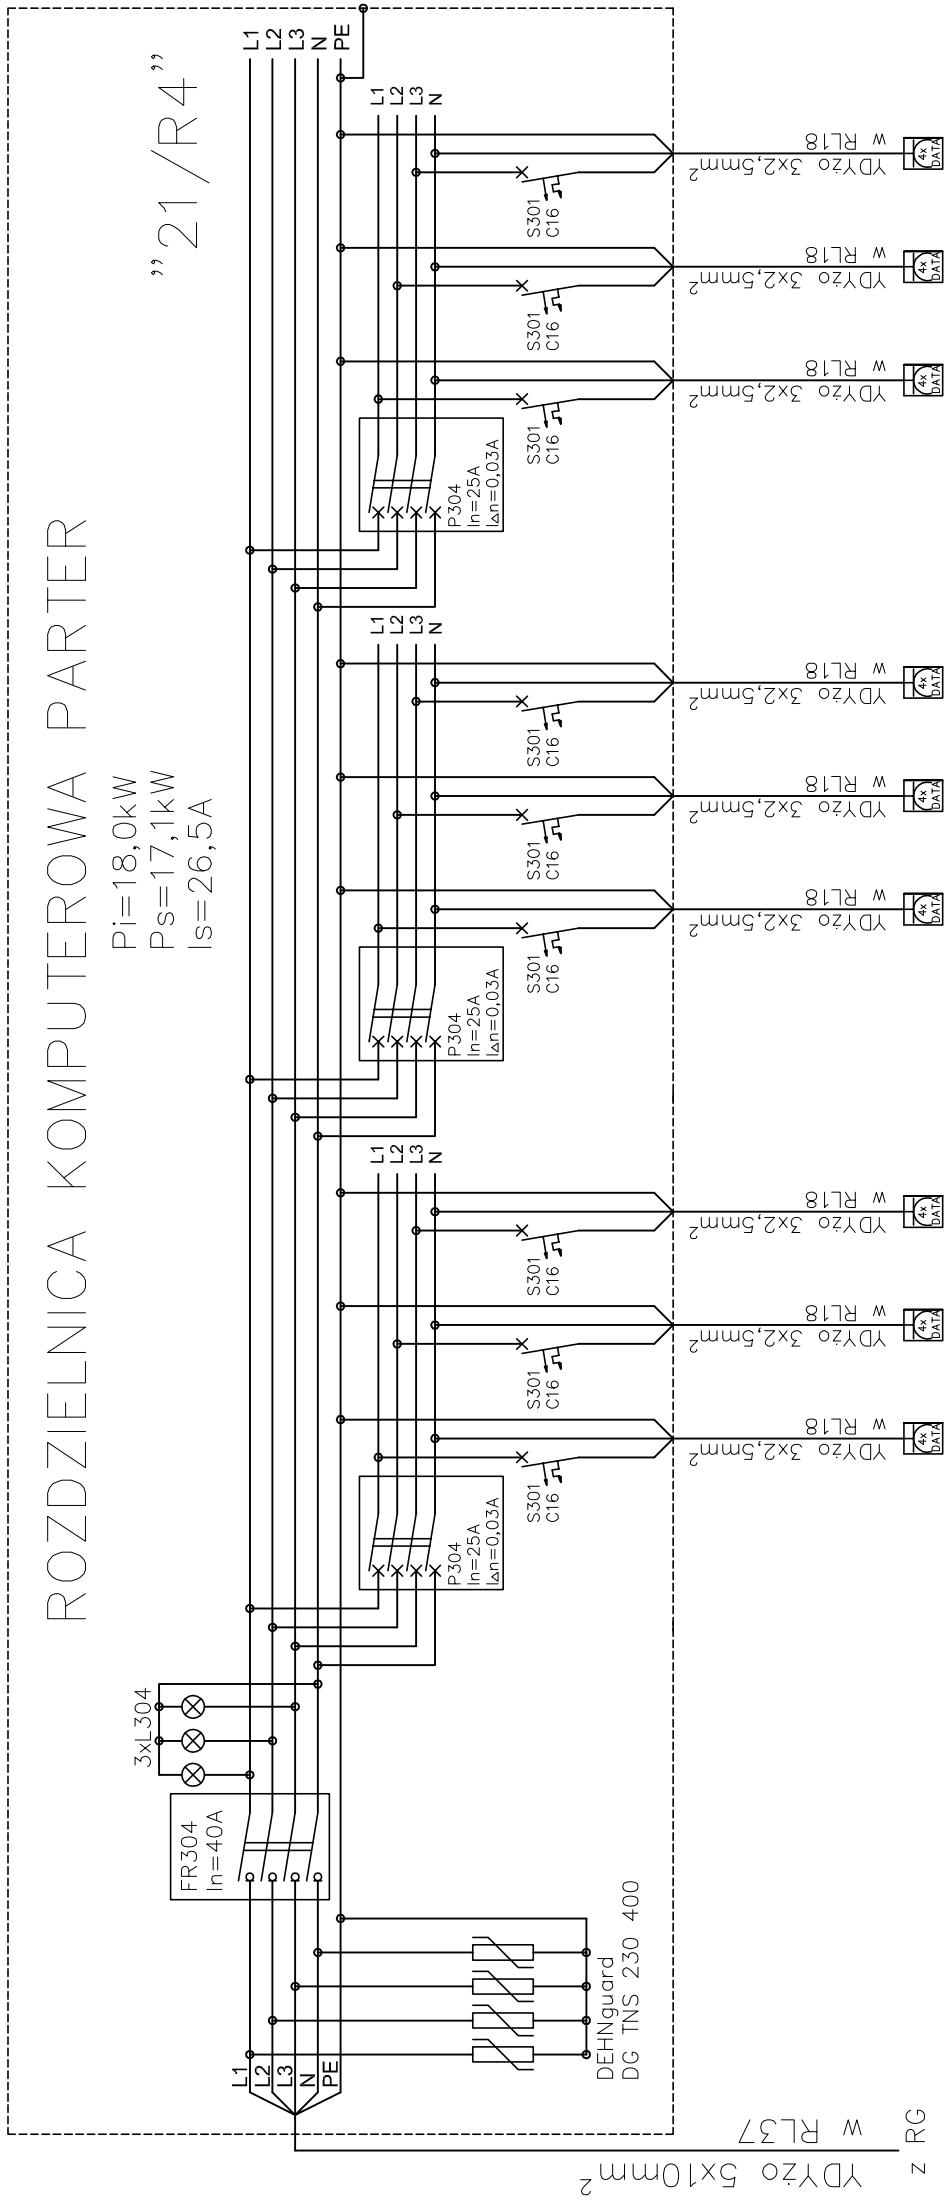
ROZDZIELNICA KOMPUTEROWA PARTER

"21/R4"

Pi=18,0kW
Ps=17,1kW
Is=26,5A

L1
L2
L3
N
PE

L1
L2
L3
N

S301
C16

YDYżo 3x2,5mm$^2$
w RL18

4x DATA

S301
C16

YDYżo 3x2,5mm$^2$
w RL18

4x DATA

S301
C16

YDYżo 3x2,5mm$^2$
w RL18

4x DATA

P304
In=25A
I∆n=0,03A

L1
L2
L3
N

S301
C16

YDYżo 3x2,5mm$^2$
w RL18

4x DATA

S301
C16

YDYżo 3x2,5mm$^2$
w RL18

4x DATA

S301
C16

YDYżo 3x2,5mm$^2$
w RL18

4x DATA

P304
In=25A
I∆n=0,03A

L1
L2
L3
N

S301
C16

YDYżo 3x2,5mm$^2$
w RL18

4x DATA

S301
C16

YDYżo 3x2,5mm$^2$
w RL18

4x DATA

S301
C16

YDYżo 3x2,5mm$^2$
w RL18

4x DATA

P304
In=25A
I∆n=0,03A

3xL304

FR304
In=40A

DEHNguard
DG TNS 230 400

L1
L2
L3
N
PE

YDYżo 5x10mm$^2$
w RL37
z RG